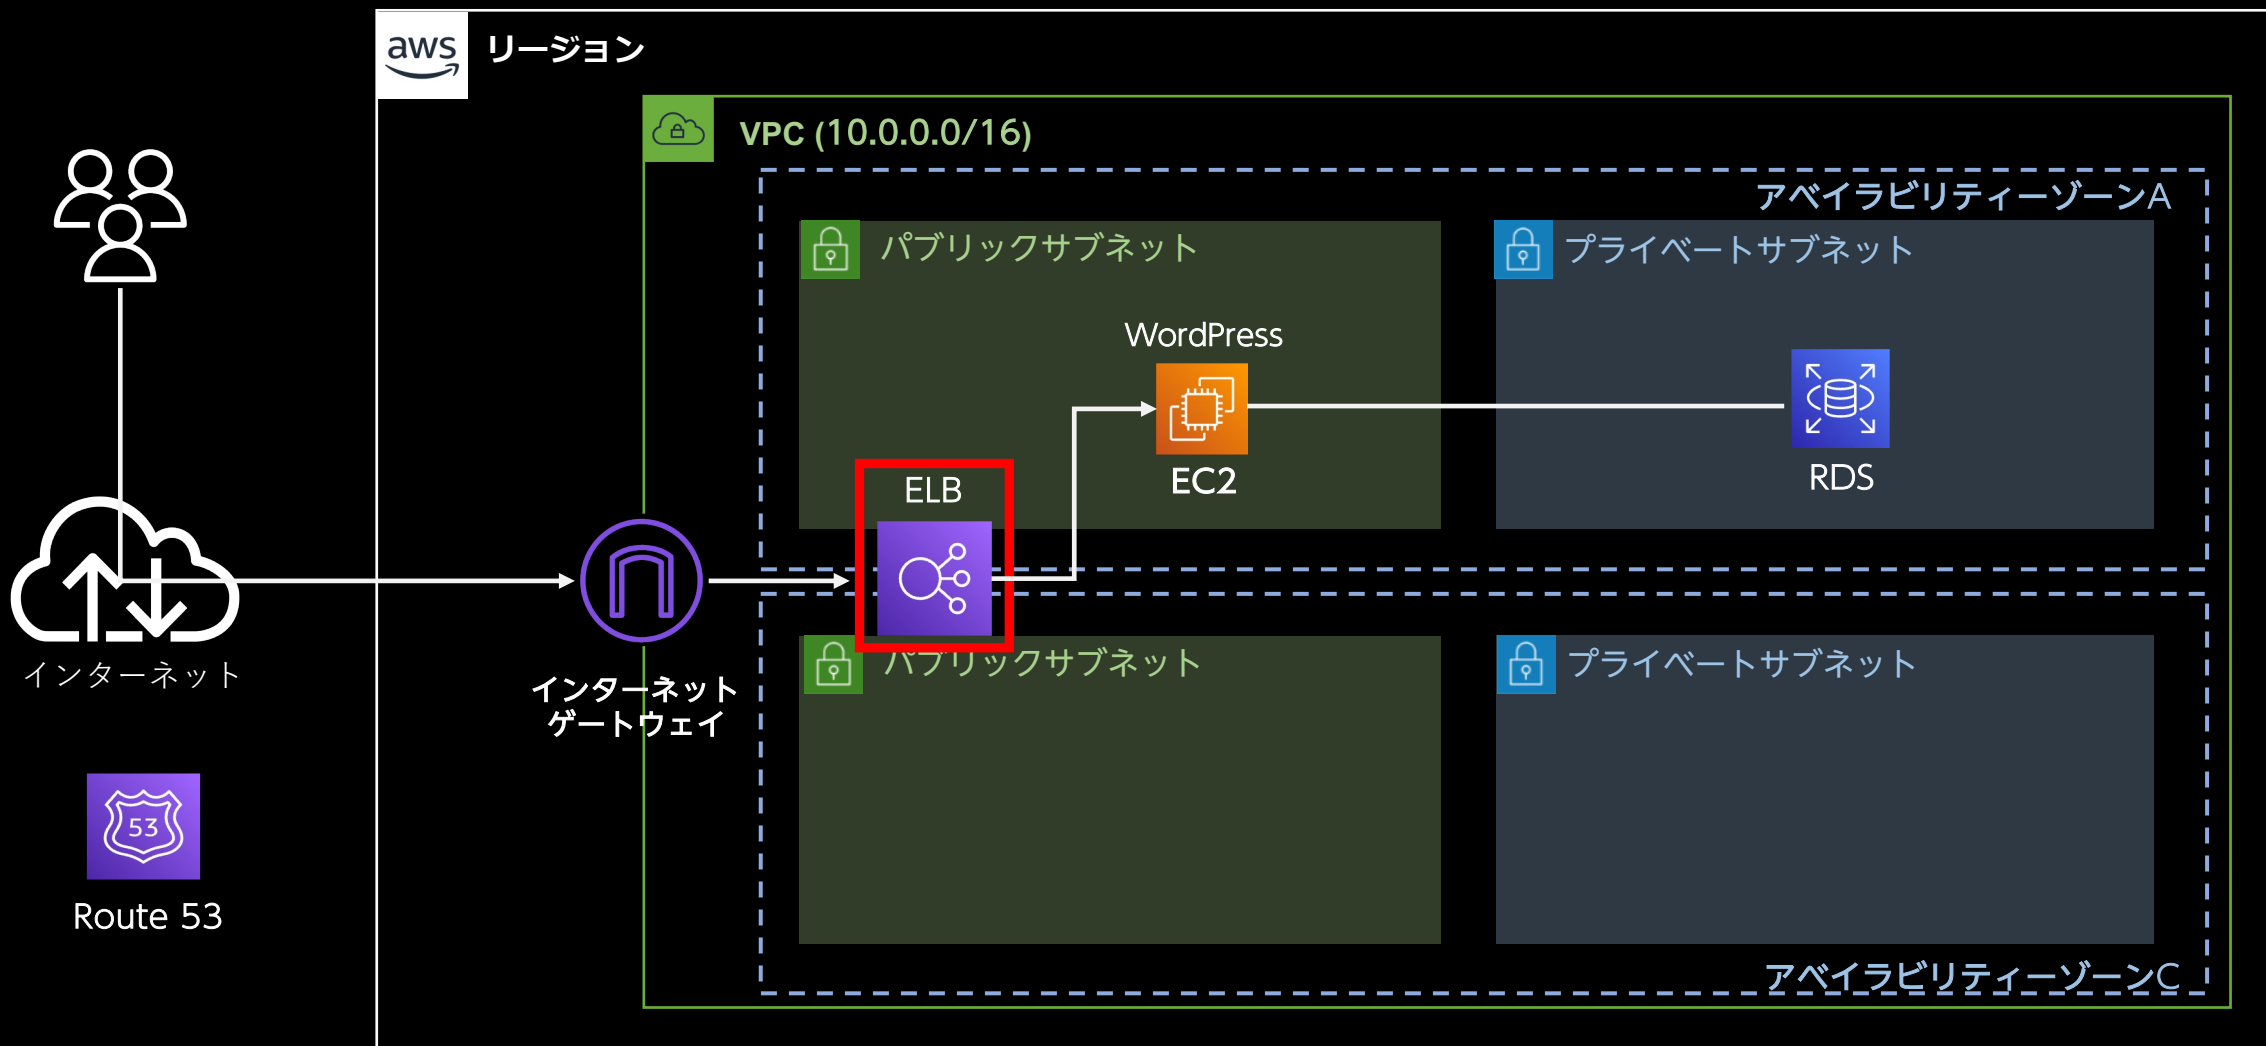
aws リージョン

VPC (10.0.0.0/16)

アベイラビリティーゾーンA

パブリックサブネット

プライベートサブネット

WordPress

EC2

RDS

ELB

インターネット

インターネットゲートウェイ

パブリックサブネット

プライベートサブネット

53

Route 53

アベイラビリティーゾーンC